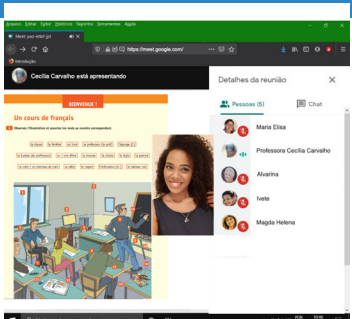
Arquivo Editar Exibir Histórico Favoritos Ferramentas Ajuda

Meet: yeo-wfeif-jyd

https://meet.google.com/

Introdução

Cecília Carvalho está apresentando

BIENVENUE !

Un cours de français

Observez l'illustration et associez les mots au nombre correspondant.

la chaise | la fenêtre | le livre | le professeur (la prof) | l'éponge

le tableau (de professeur) | la corbeille | les ciseaux

la carte | le cahier | le mur

Detalhes da reunião

Pessoas (5)

Chat

Maria Elisa

Professora Cecília Carvalho

Alvarina

Ivete

Magda Helena